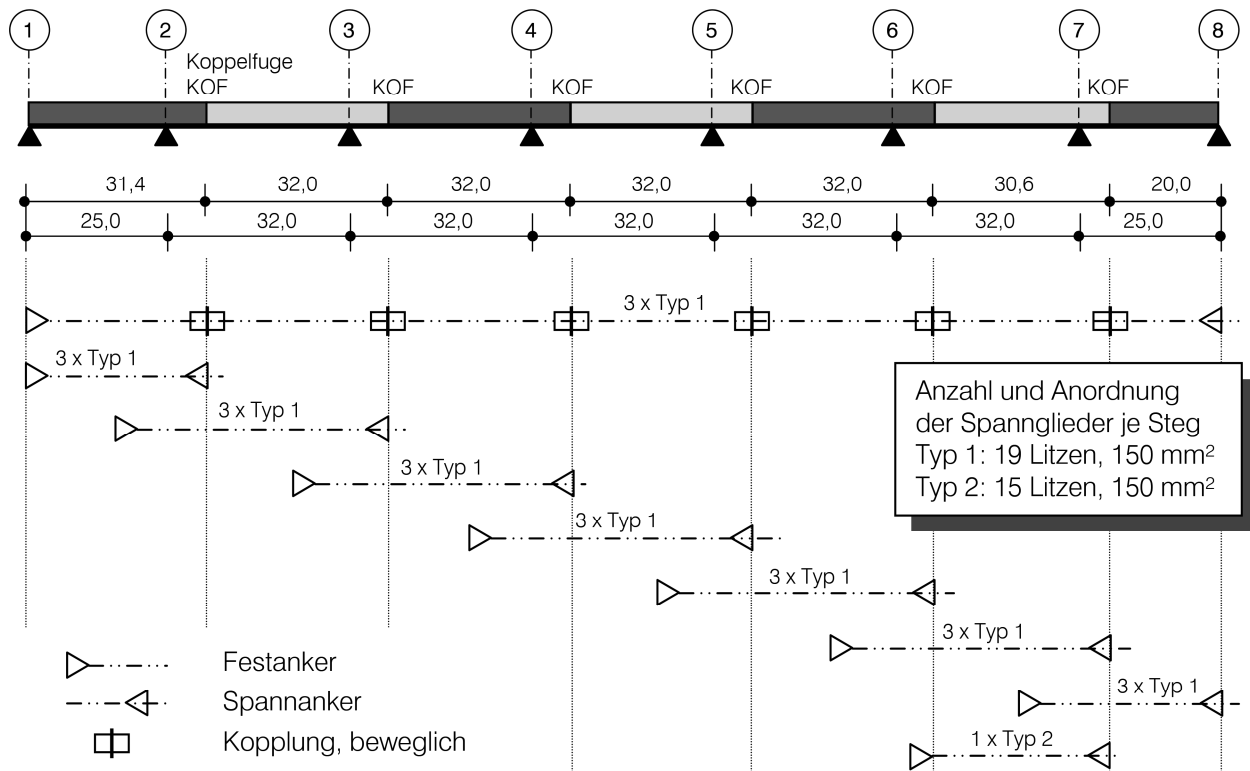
1 2 3 4 5 6 7 8

Koppelfuge KOF KOF KOF KOF KOF KOF

31,4 32,0 32,0 32,0 32,0 30,6 20,0
25,0 32,0 32,0 32,0 32,0 32,0 25,0

3 x Typ 1
3 x Typ 1
3 x Typ 1
3 x Typ 1
3 x Typ 1
3 x Typ 1
3 x Typ 1
3 x Typ 1
1 x Typ 2

Anzahl und Anordnung der Spannglieder je Steg
Typ 1: 19 Litzen, 150 mm²
Typ 2: 15 Litzen, 150 mm²

Festanker
Spannanker
Kopplung, beweglich